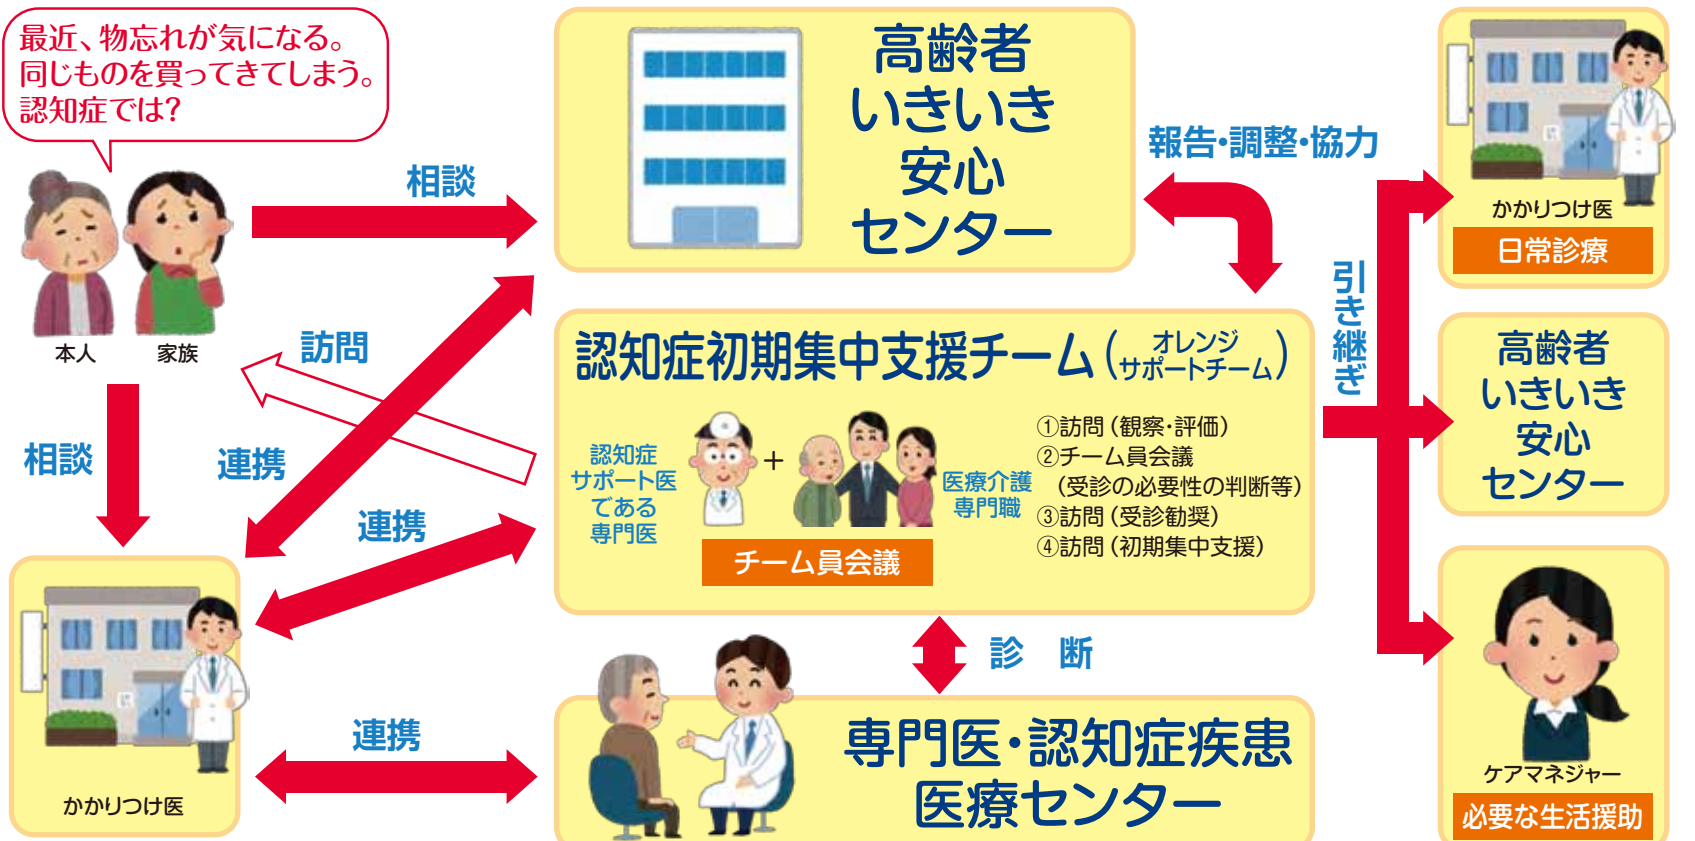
最近、物忘れが気になる。
同じものを買ってきてしまう。
認知症では?

本人　家族

相談

高齢者
いきいき
安心
センター

報告・調整・協力

かかりつけ医
日常診療

引き継ぎ

訪問

相談

連携

連携

認知症初期集中支援チーム（オレンジサポートチーム）

認知症サポート医である専門医

＋

医療介護専門職

①訪問（観察・評価）
②チーム員会議
（受診の必要性の判断等）
③訪問（受診勧奨）
④訪問（初期集中支援）

チーム員会議

高齢者
いきいき
安心
センター

かかりつけ医

連携

診　断

専門医・認知症疾患
医療センター

ケアマネジャー
必要な生活援助